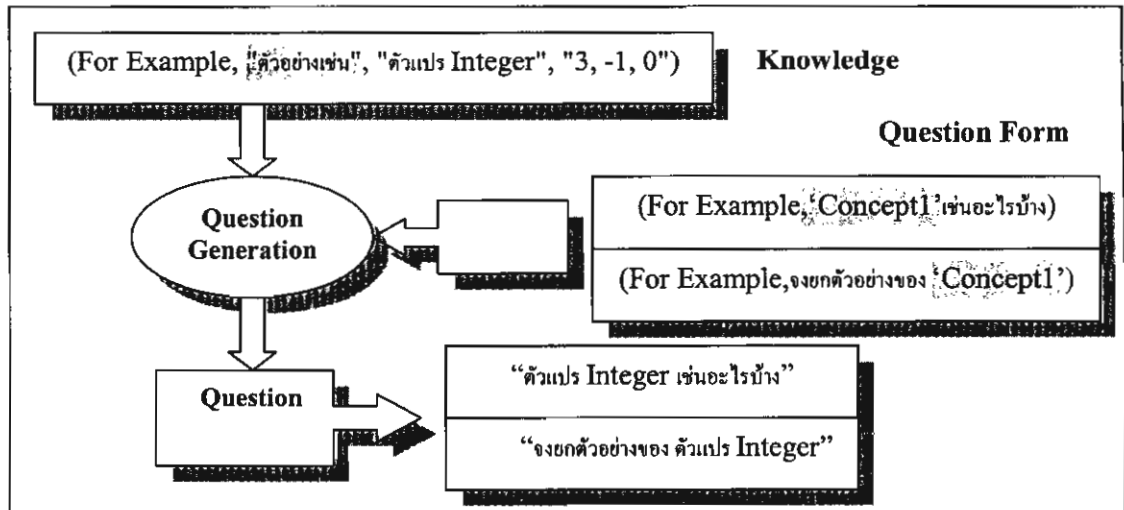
(For Example, "ตัวอย่างเช่น", "ตัวแปร Integer", "3, -1, 0")

Knowledge

Question Form

Question Generation

(For Example, 'Concept1'เช่นอะไรบ้าง)

(For Example,จงยกตัวอย่างของ 'Concept1')

Question

"ตัวแปร Integer เช่นอะไรบ้าง"

"จงยกตัวอย่างของ ตัวแปร Integer"